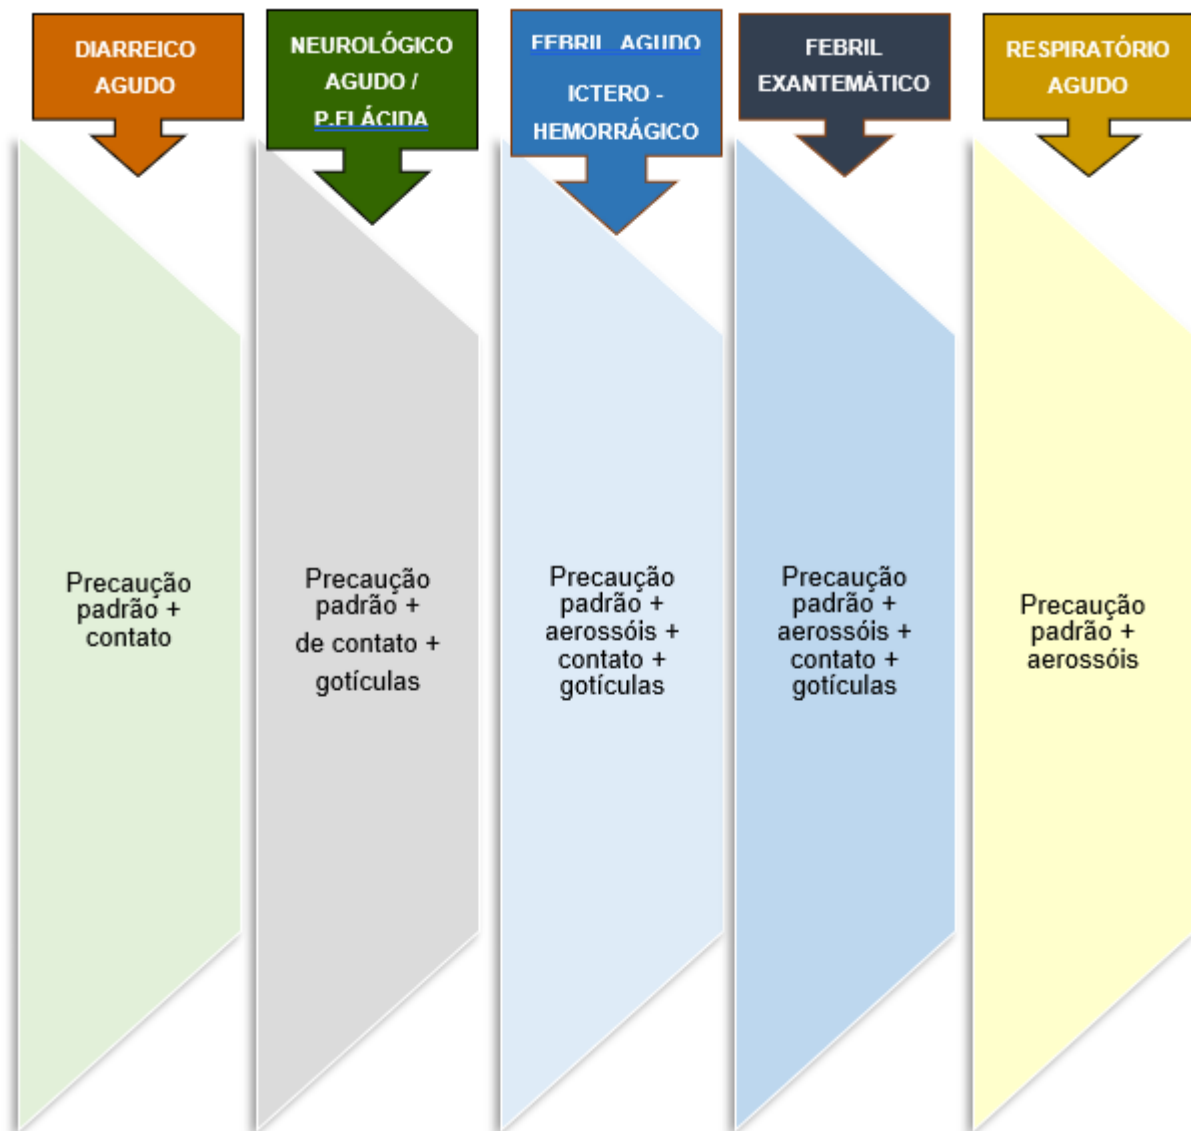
DIARREICO AGUDO

Precaução padrão + contato

NEUROLÓGICO AGUDO / P.FLÁCIDA

Precaução padrão + de contato + gotículas

FEBRIL AGUDO ICTERO - HEMORRÁGICO

Precaução padrão + aerossóis + contato + gotículas

FEBRIL EXANTEMÁTICO

Precaução padrão + aerossóis + contato + gotículas

RESPIRATÓRIO AGUDO

Precaução padrão + aerossóis